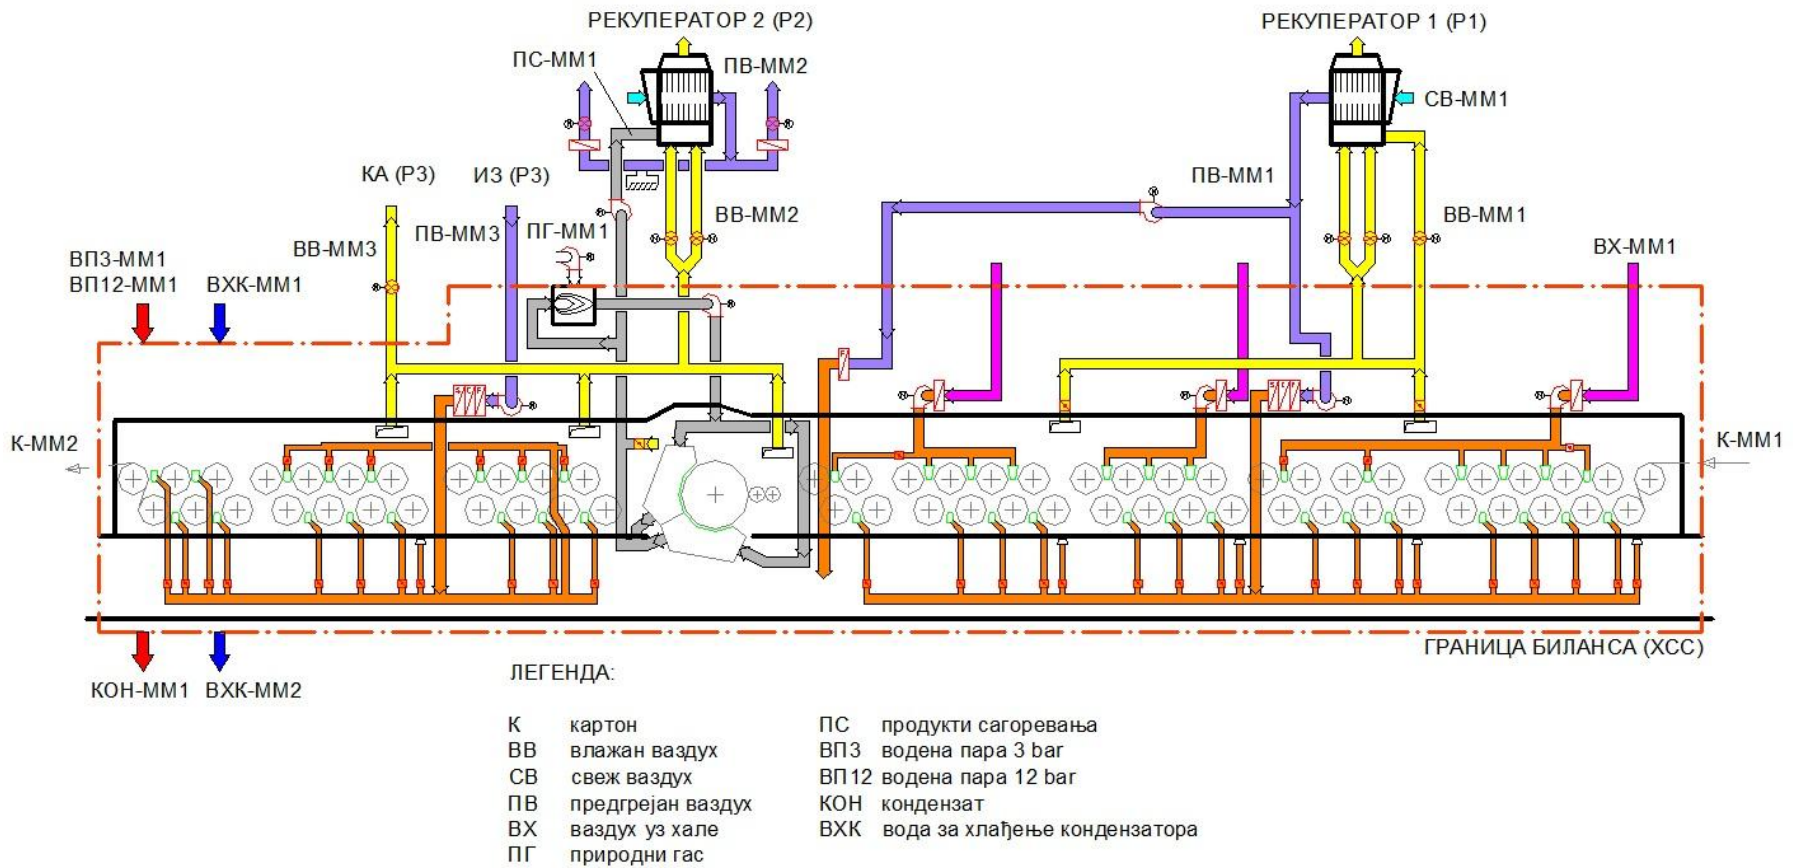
РЕКУПЕРАТОР 2 (Р2)

РЕКУПЕРАТОР 1 (Р1)

ПС-ММ1

ПВ-ММ2

СВ-ММ1

КА (Р3)

ИЗ (Р3)

ПВ-ММ1

ВВ-ММ2

ВВ-ММ1

ВВ-ММ3

ПВ-ММ3

ПГ-ММ1

ВХ-ММ1

ВП3-ММ1
ВП12-ММ1

ВХК-ММ1

К-ММ2

К-ММ1

ГРАНИЦА БИЛАНСА (ХСС)

КОН-ММ1

ВХК-ММ2

ЛЕГЕНДА:

| | | | |
|---|---|---|---|
| К | картон | ПС | продукти сагоревања |
| ВВ | влажан ваздух | ВП3 | водена пара 3 bar |
| СВ | свеж ваздух | ВП12 | водена пара 12 bar |
| ПВ | предгрејан ваздух | КОН | кондензат |
| ВХ | ваздух уз хале | ВХК | вода за хлађење кондензатора |
| ПГ | природни гас | | |